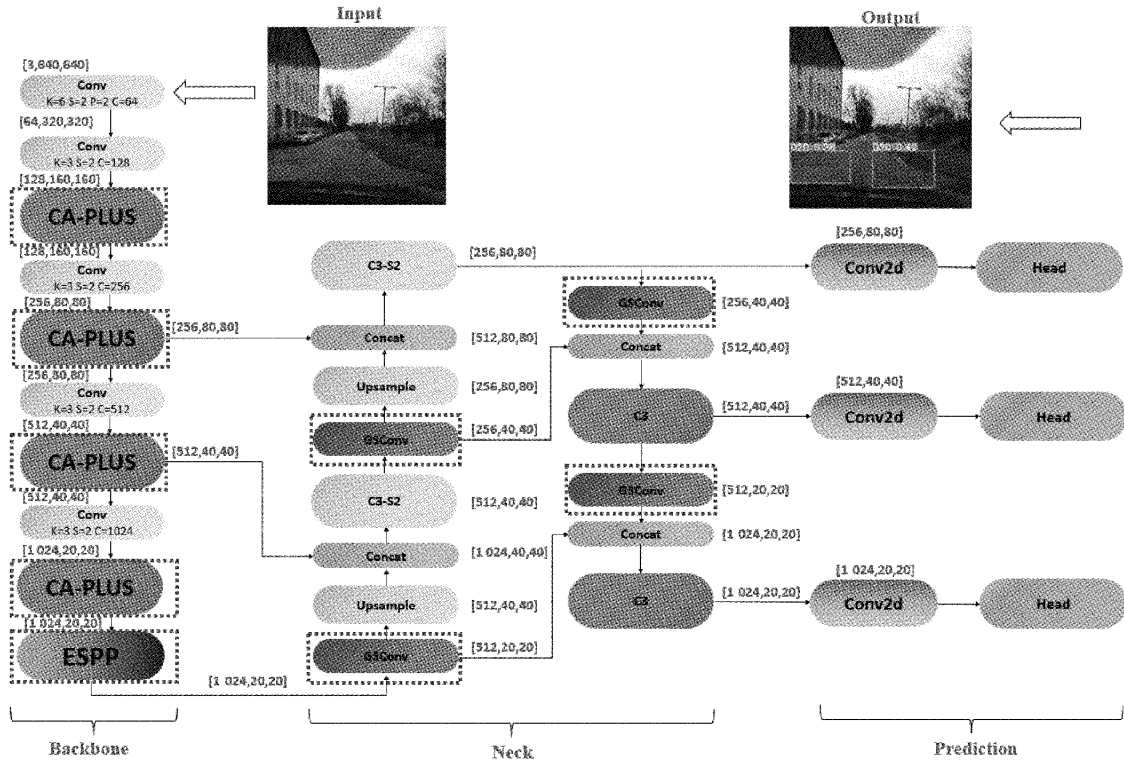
Input

Output

[3,640,640]
Conv
K=6 S=2 P=2 C=64
[64,320,320]
Conv
K=3 S=2 C=128
[128,160,160]
CA-PLUS
[128,160,160]
Conv
K=3 S=2 C=256
[256,80,80]
CA-PLUS
[256,80,80]
Conv
K=3 S=2 C=512
[512,40,40]
CA-PLUS
[512,40,40]
Conv
K=3 S=2 C=1024
[1 024,20,20]
CA-PLUS
[1 024,20,20]
ESPP
[1 024,20,20]

C3-S2
[256,80,80]
[256,80,80]
Concat
[512,80,80]
Upsample
[256,80,80]
GSConv
[256,40,40]
C3-S2
[512,40,40]
[512,40,40]
Concat
[1 024,40,40]
Upsample
[512,40,40]
GSConv
[512,20,20]

GSConv
[256,40,40]
Concat
[512,40,40]
C3
[512,40,40]
GSConv
[512,20,20]
Concat
[1 024,20,20]
C3
[1 024,20,20]

[256,80,80]
Conv2d
Head
[512,40,40]
Conv2d
Head
[1 024,20,20]
Conv2d
Head

Backbone

Neck

Prediction